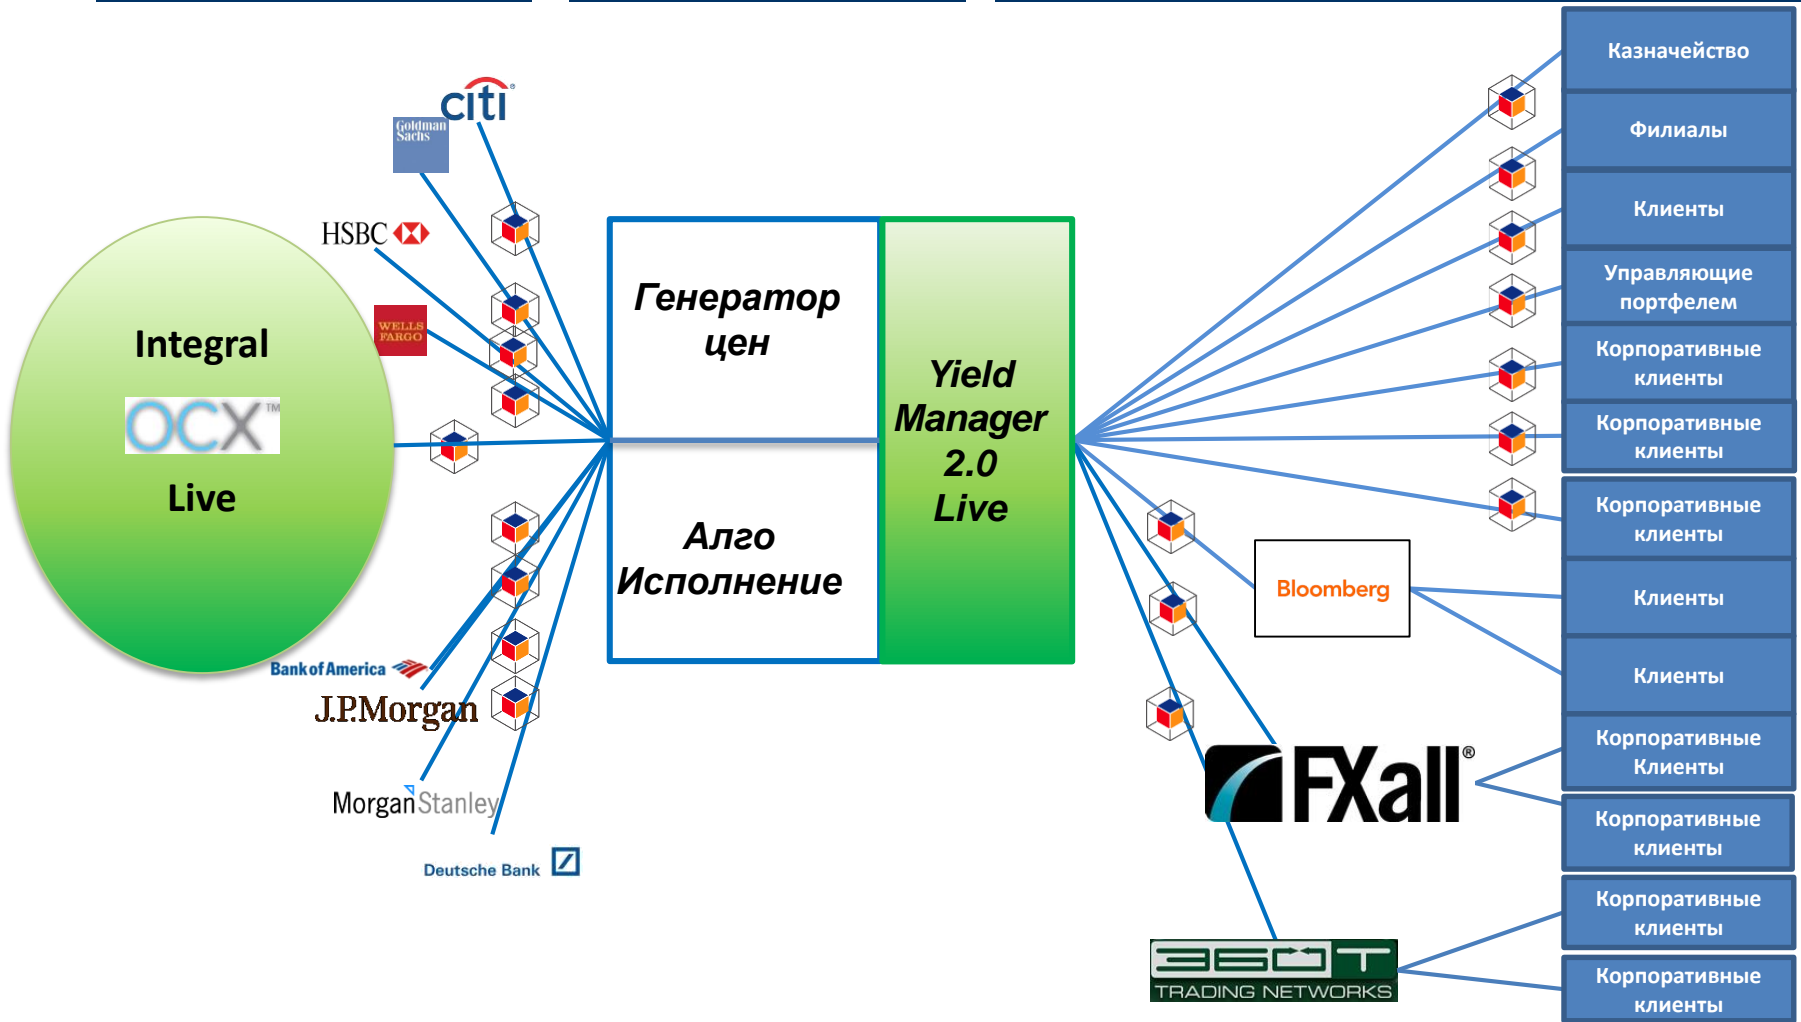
citi

Goldman Sachs

HSBC

WELLS FARGO

Integral

OCX™

Live

Bank of America

J.P.Morgan

Morgan Stanley

Deutsche Bank

Генератор цен

Алго Исполнение

Yield Manager 2.0 Live

Bloomberg

FXall®

360T TRADING NETWORKS

Казначейство

Филиалы

Клиенты

Управляющие портфелем

Корпоративные клиенты

Корпоративные клиенты

Корпоративные клиенты

Клиенты

Клиенты

Корпоративные Клиенты

Корпоративные клиенты

Корпоративные клиенты

Корпоративные клиенты